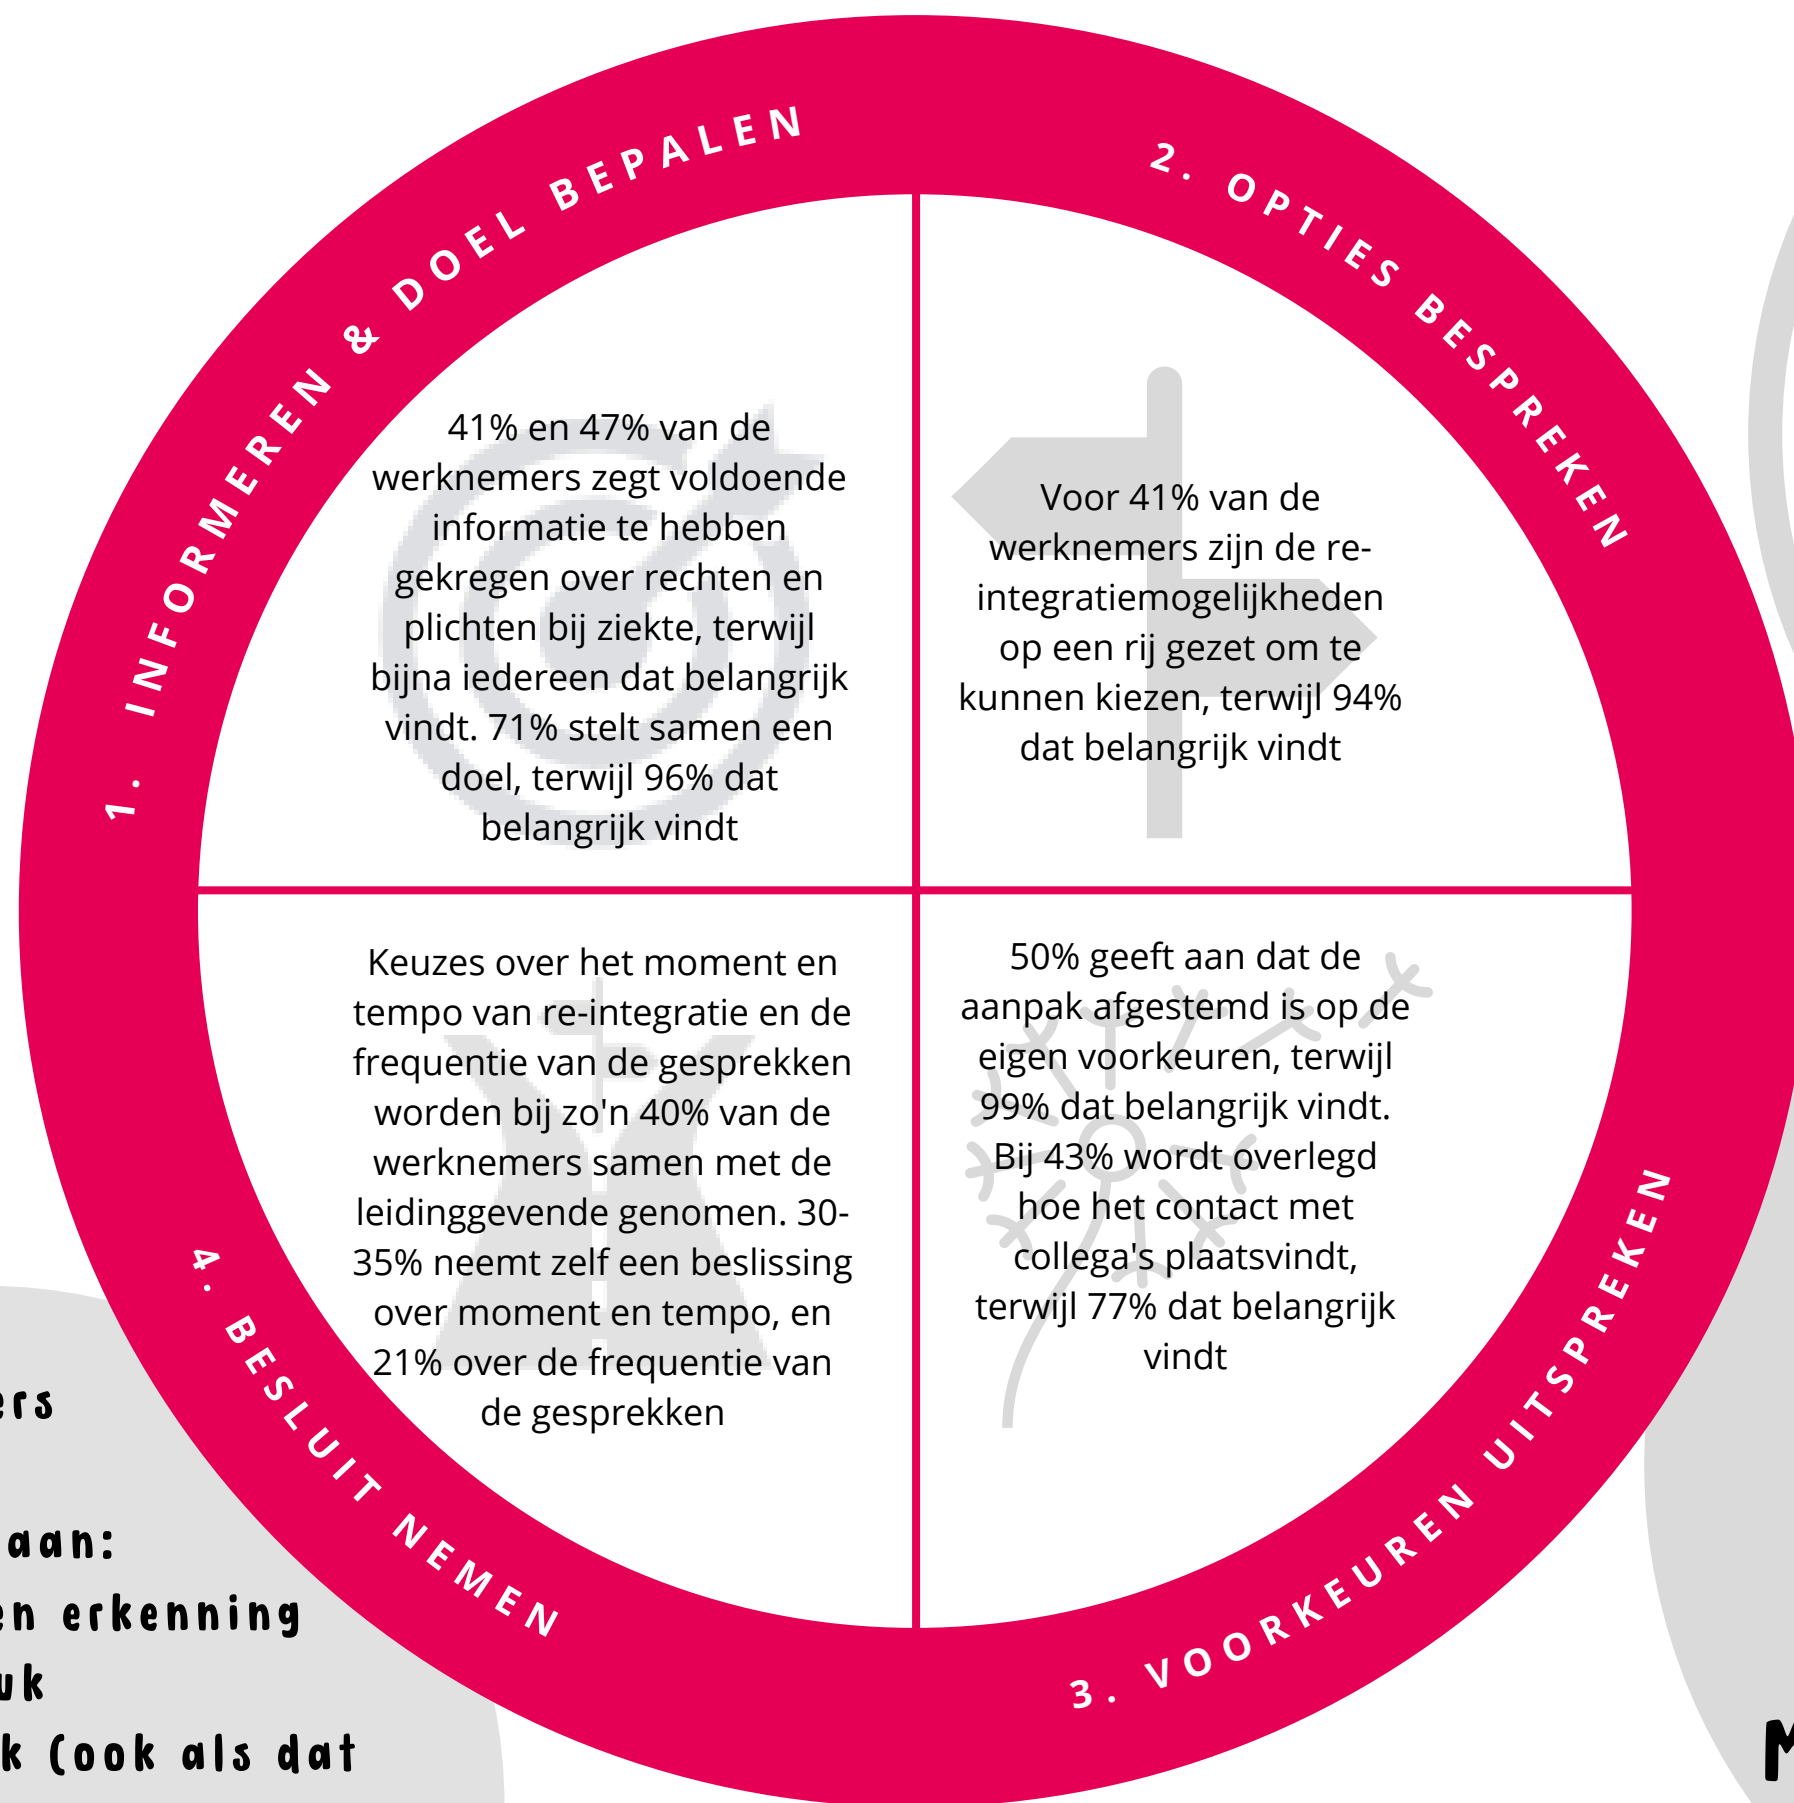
1. INFORMEREN & DOEL BEPALEN

41% en 47% van de werknemers zegt voldoende informatie te hebben gekregen over rechten en plichten bij ziekte, terwijl bijna iedereen dat belangrijk vindt. 71% stelt samen een doel, terwijl 96% dat belangrijk vindt

2. OPTIES BESPREKEN

Voor 41% van de werknemers zijn de re-integratiemogelijkheden op een rij gezet om te kunnen kiezen, terwijl 94% dat belangrijk vindt

4. BESLUIT NEMEN

Keuzes over het moment en tempo van re-integratie en de frequentie van de gesprekken worden bij zo'n 40% van de werknemers samen met de leidinggevende genomen. 30-35% neemt zelf een beslissing over moment en tempo, en 21% over de frequentie van de gesprekken

3. VOORKEUREN UITSPREKEN

50% geeft aan dat de aanpak afgestemd is op de eigen voorkeuren, terwijl 99% dat belangrijk vindt. Bij 43% wordt overlegd hoe het contact met collega's plaatsvindt, terwijl 77% dat belangrijk vindt

ers

aan:
en erkenning
uk
k (ook als dat

M